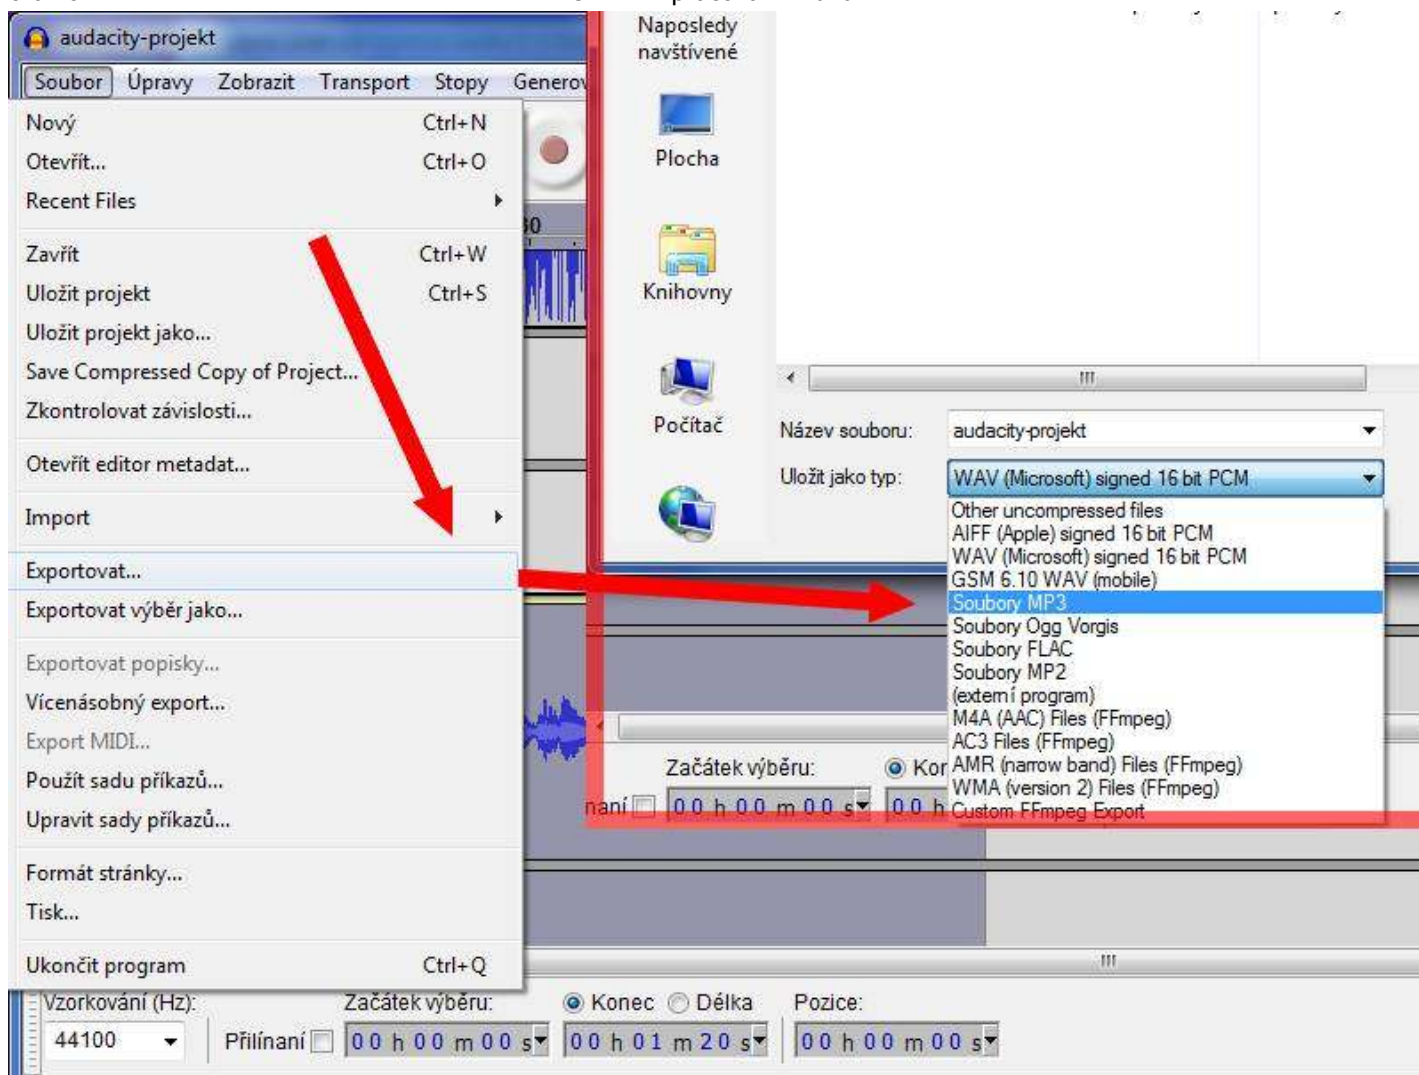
audacity-projekt

Soubor Úpravy Zobrazit Transport Stopy Generov

Nový Ctrl+N
Otevřít... Ctrl+O
Recent Files
Zavřít Ctrl+W
Uložit projekt Ctrl+S
Uložit projekt jako...
Save Compressed Copy of Project...
Zkontrolovat závislosti...
Otevřít editor metadat...
Import
Exportovat...
Exportovat výběr jako...
Exportovat popisky...
Vícenásobný export...
Export MIDI...
Použít sadu příkazů...
Upravit sady příkazů...
Formát stránky...
Tisk...
Ukončit program Ctrl+Q

30

Naposledy navštívené
Plocha
Knihovny
Počítač

Název souboru: audacity-projekt
Uložit jako typ: WAV (Microsoft) signed 16 bit PCM

Other uncompressed files
AIFF (Apple) signed 16 bit PCM
WAV (Microsoft) signed 16 bit PCM
GSM 6.10 WAV (mobile)
Soubory MP3
Soubory Ogg Vorgis
Soubory FLAC
Soubory MP2
(externí program)
M4A (AAC) Files (FFmpeg)
AC3 Files (FFmpeg)
AMR (narrow band) Files (FFmpeg)
WMA (version 2) Files (FFmpeg)
Custom FFmpeg Export

Začátek výběru: Kor
naní 00 h 00 m 00 s 00 h

Vzorkování (Hz): Začátek výběru: Konec Délka Pozice:
44100 Přilínaní 00 h 00 m 00 s 00 h 01 m 20 s 00 h 00 m 00 s